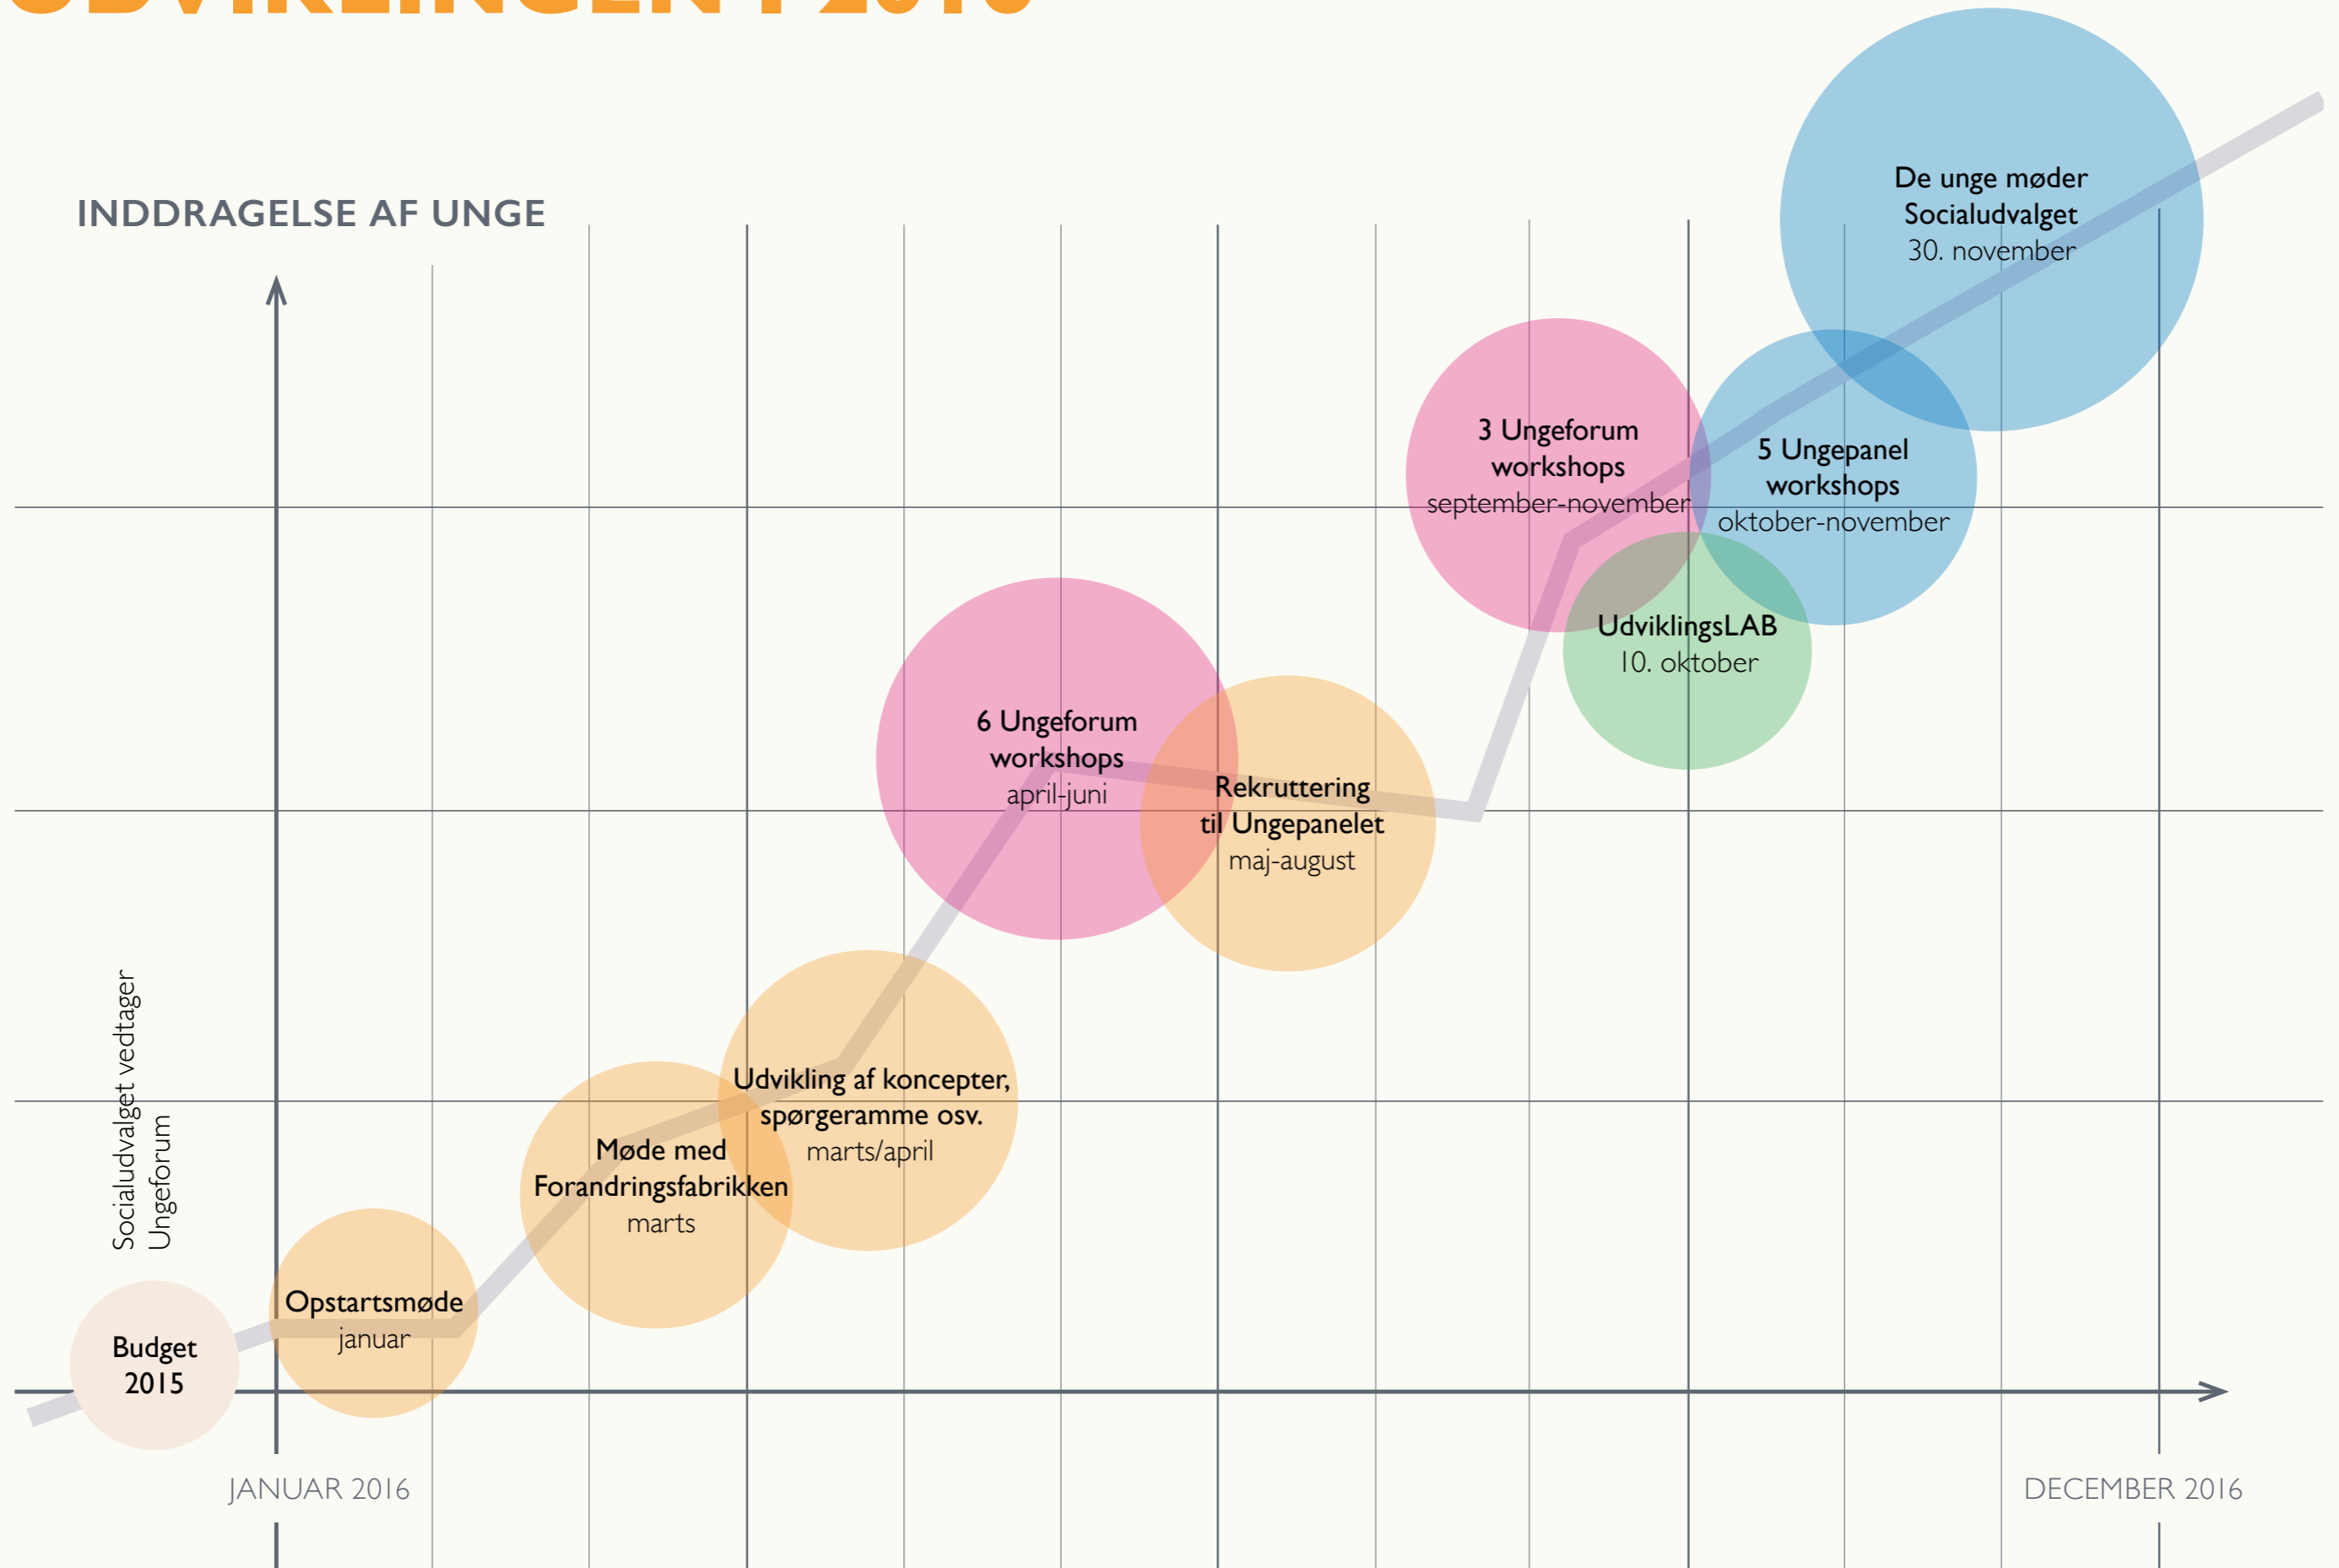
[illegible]

INDDRAGELSE AF UNGE

De unge møder Socialudvalget
30. november

3 Ungeforum workshops
september-november

5 Ungepanel workshops
oktober-november

UdviklingsLAB
10. oktober

6 Ungeforum workshops
april-juni

Rekruttering til Ungepanelet
maj-august

Udvikling af koncepter, spørgeramme osv.
marts/april

Møde med Forandringsfabrikken
marts

Socialudvalget vedtager Ungeforum

Opstartsmøde
januar

Budget 2015

JANUAR 2016

DECEMBER 2016